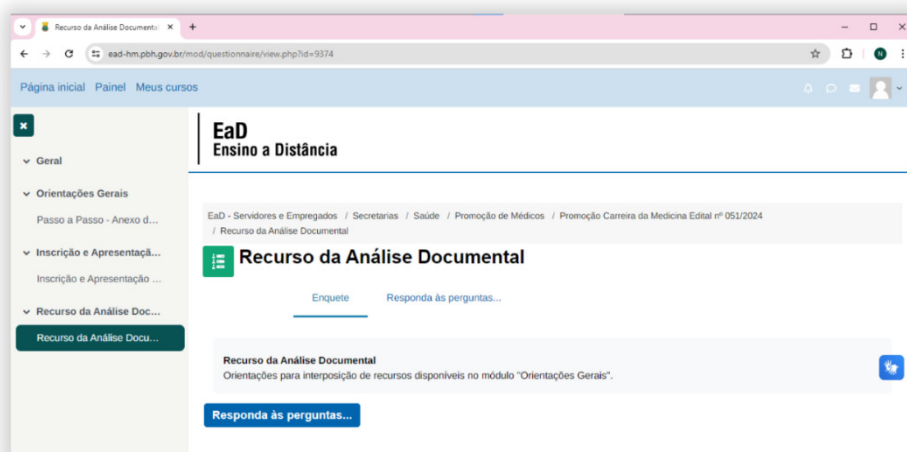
Recurso da Análise Documenta ×

ead-hm.pbh.gov.br/mod/questionnaire/view.php?id=9374

N

Página inicial Painel Meus cursos

EaD
Ensino a Distância

Geral

Orientações Gerais

Passo a Passo - Anexo d...

Inscrição e Apresentaçã...

Inscrição e Apresentação ...

Recurso da Análise Doc...

Recurso da Análise Docu...

EaD - Servidores e Empregados / Secretarias / Saúde / Promoção de Médicos / Promoção Carreira da Medicina Edital nº 051/2024 / Recurso da Análise Documental

Recurso da Análise Documental

Enquete Responda às perguntas...

Recurso da Análise Documental
Orientações para interposição de recursos disponíveis no módulo "Orientações Gerais".

Responda às perguntas...